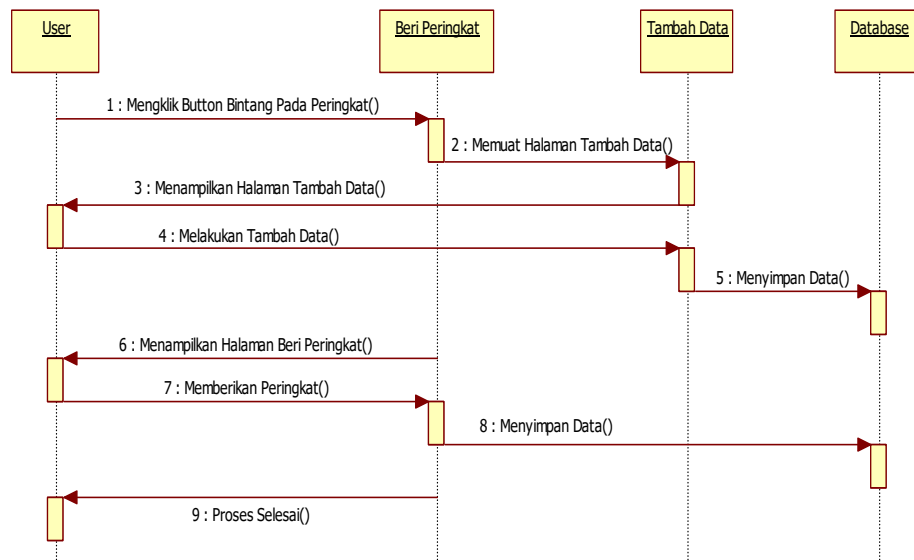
User

Beri Peringkat

Tambah Data

Database

1 : Mengklik Button Bintang Pada Peringkat()

2 : Memuat Halaman Tambah Data()

3 : Menampilkan Halaman Tambah Data()

4 : Melakukan Tambah Data()

5 : Menyimpan Data()

6 : Menampilkan Halaman Beri Peringkat()

7 : Memberikan Peringkat()

8 : Menyimpan Data()

9 : Proses Selesai()